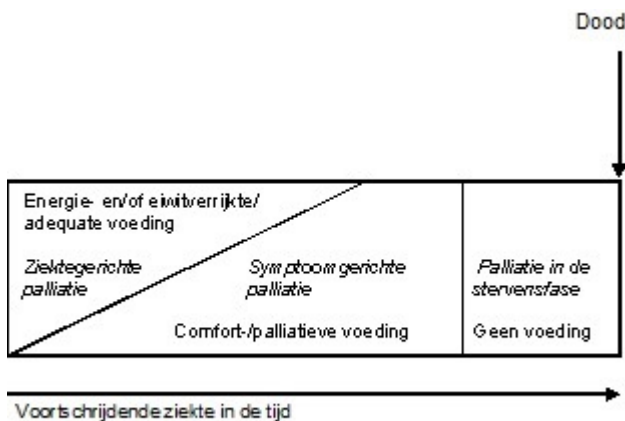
Dood

Energie- en/of eiwitverrijkte/ adequate voeding

Ziektegerichte palliatie

Symptoomgerichte palliatie

Palliatie in de stervensfase

Comfort-/palliatieve voeding

Geen voeding

Voortschrijdende ziekte in de tijd